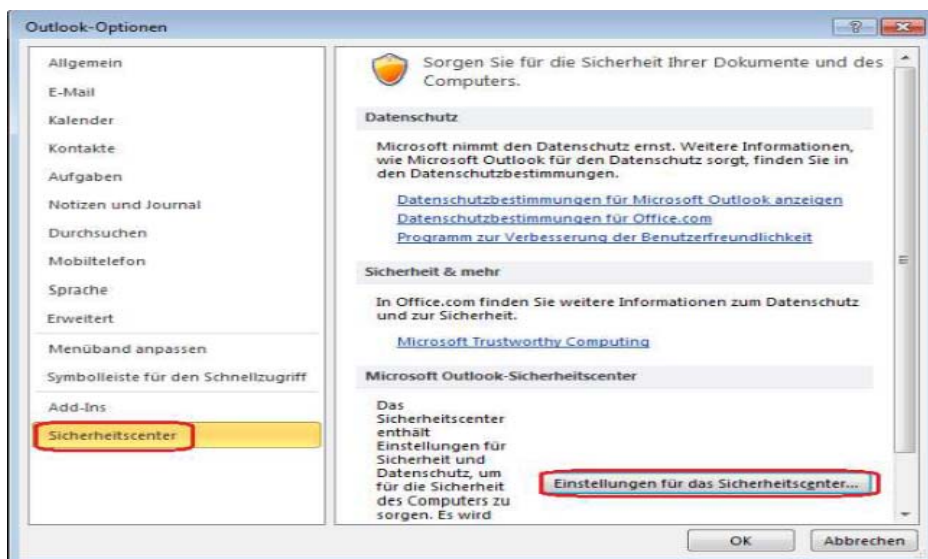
Outlook-Optionen

Allgemein
E-Mail
Kalender
Kontakte
Aufgaben
Notizen und Journal
Durchsuchen
Mobiltelefon
Sprache
Erweitert
Menüband anpassen
Symbolleiste für den Schnellzugriff
Add-Ins
Sicherheitscenter

Sorgen Sie für die Sicherheit Ihrer Dokumente und des Computers.

Datenschutz

Microsoft nimmt den Datenschutz ernst. Weitere Informationen, wie Microsoft Outlook für den Datenschutz sorgt, finden Sie in den Datenschutzbestimmungen.

Datenschutzbestimmungen für Microsoft Outlook anzeigen
Datenschutzbestimmungen für Office.com
Programm zur Verbesserung der Benutzerfreundlichkeit

Sicherheit & mehr

In Office.com finden Sie weitere Informationen zum Datenschutz und zur Sicherheit.

Microsoft Trustworthy Computing

Microsoft Outlook-Sicherheitscenter

Das Sicherheitscenter enthält Einstellungen für Sicherheit und Datenschutz, um für die Sicherheit des Computers zu sorgen. Es wird

Einstellungen für das Sicherheitscenter...

OK
Abbrechen